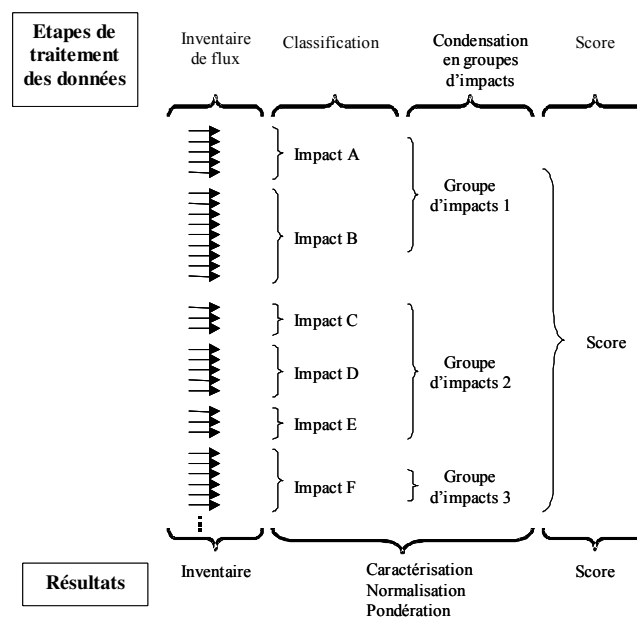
Etapes de traitement des données

Inventaire de flux

Classification

Condensation en groupes d'impacts

Score

Impact A

Impact B

Groupe d'impacts 1

Impact C

Impact D

Impact E

Groupe d'impacts 2

Impact F

Groupe d'impacts 3

Score

Résultats

Inventaire

Caractérisation
Normalisation
Pondération

Score